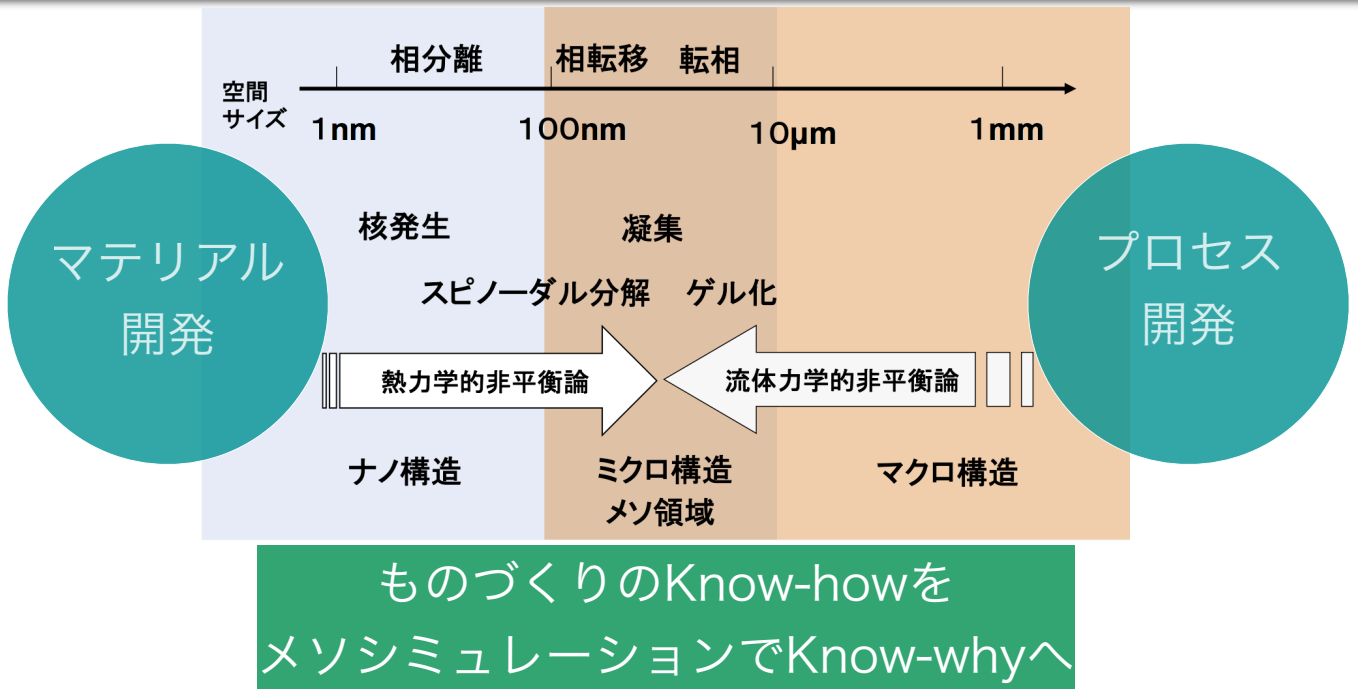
相分離　相転移　転相

空間サイズ

1nm　100nm　10μm　1mm

マテリアル開発

核発生

凝集

スピノーダル分解　ゲル化

プロセス開発

熱力学的非平衡論

流体力学的非平衡論

ナノ構造

ミクロ構造
メソ領域

マクロ構造

ものづくりのKnow-howを
メソシミュレーションでKnow-whyへ